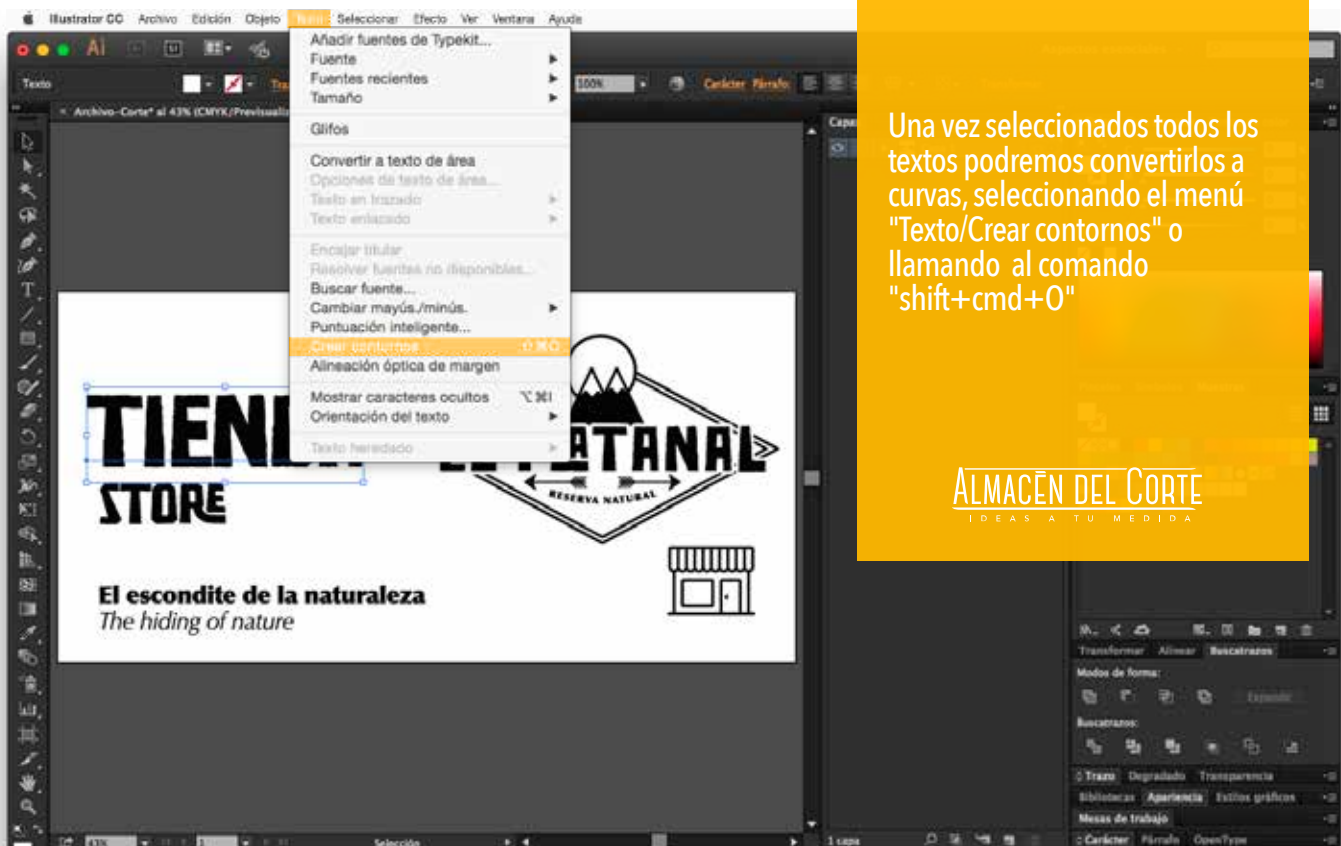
Illustrator CC Archivo Edición Objeto Texto Seleccionar Efecto Ver Ventana Ayuda

Texto

Archivo-Corte* al 43% (CMYK/Previsualiz

Añadir fuentes de Typekit...
Fuente
Fuentes recientes
Tamaño
Glifos
Convertir a texto de área
Opciones de texto de área...
Texto en trazado
Texto enlazado
Encajar titular
Resolver fuentes no disponibles...
Buscar fuente...
Cambiar mayús./minús.
Puntuación inteligente...
Crear contornos ⇧⌘O
Alineación óptica de margen
Mostrar caracteres ocultos ⌥⌘I
Orientación del texto
Texto heredado

100%
Carácter Párrafo

TIEND
STORE
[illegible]ATANAL
RESERVA NATURAL

El escondite de la naturaleza
The hiding of nature

Una vez seleccionados todos los textos podremos convertirlos a curvas, seleccionando el menú "Texto/Crear contornos" o llamando al comando "shift+cmd+O"

ALMACÉN DEL CORTE
IDEAS A TU MEDIDA

Transformar Alinear Buscatrazos
Modos de forma:
Expandir
Buscatrazos:
Trazo Degradado Transparencia
Bibliotecas Apariencia Estilos gráficos
Mesas de trabajo
Carácter Párrafo OpenType
Selección
1 capa